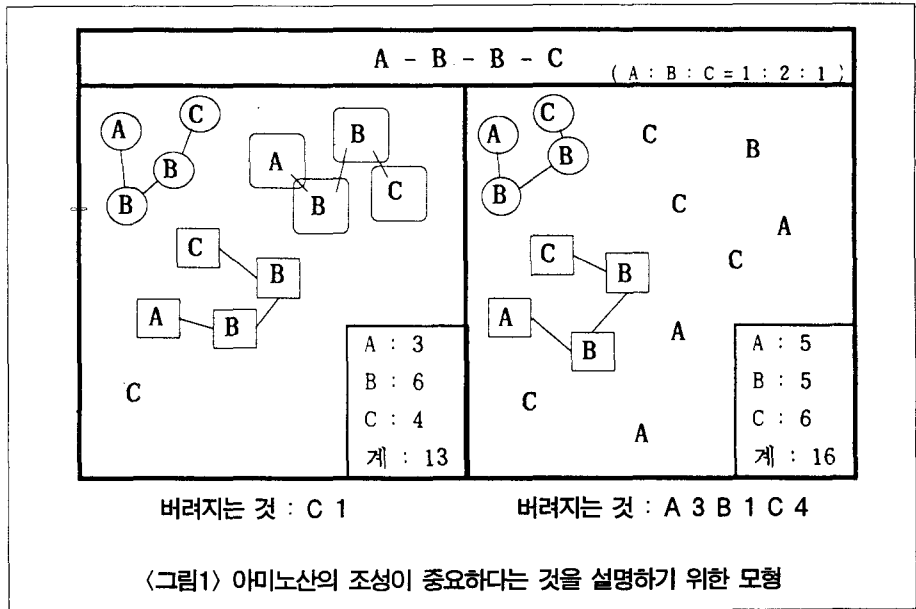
A - B - B - C
( A : B : C = 1 : 2 : 1 )

A
C
B
B

A
B
B
C

C
B
A
B

C

A : 3
B : 6
C : 4
계 : 13

A
C
B
B

C
B
C
A
C

C
B
A
B

A
C
A

A : 5
B : 5
C : 6
계 : 16

버려지는 것 : C 1

버려지는 것 : A 3 B 1 C 4

〈그림1〉 아미노산의 조성이 중요하다는 것을 설명하기 위한 모형